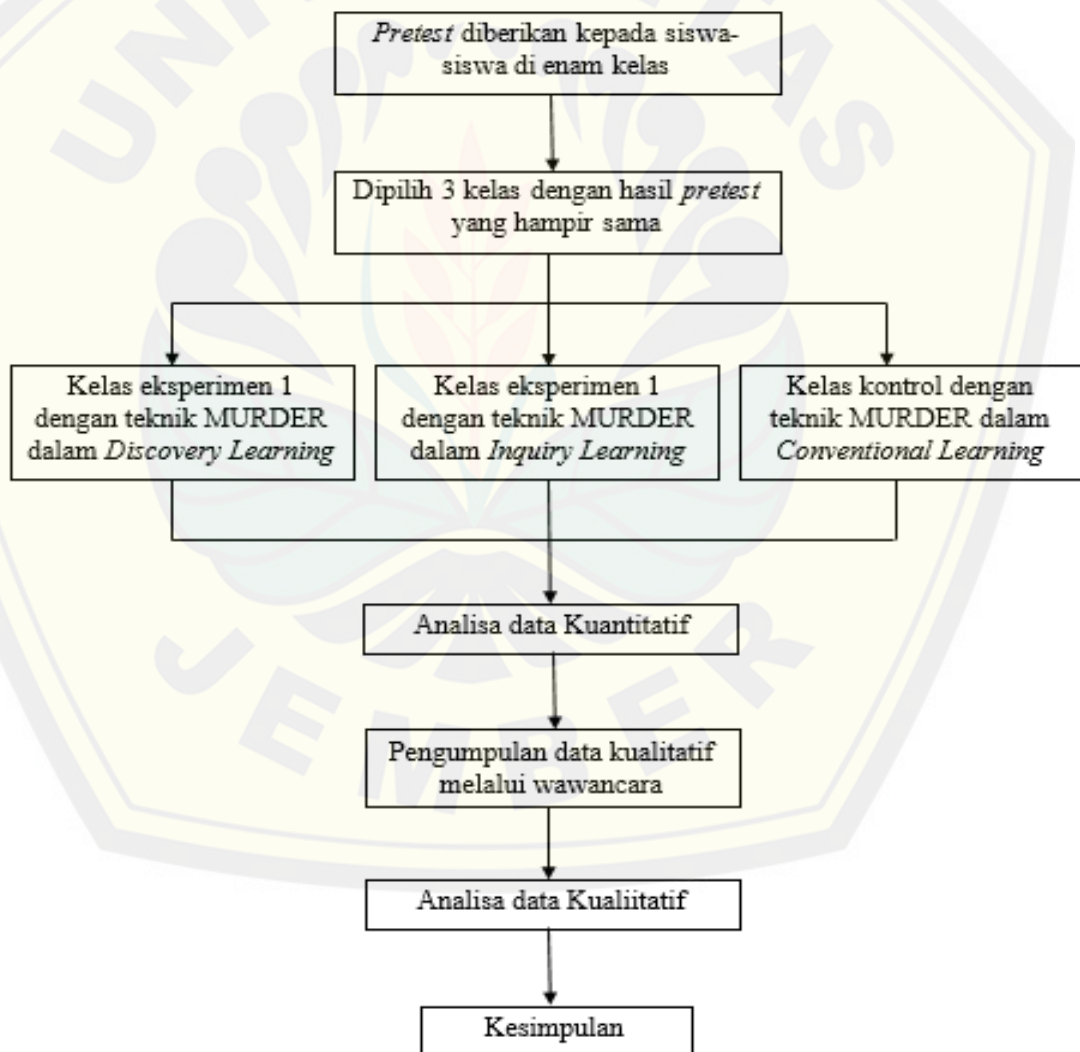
Pretest diberikan kepada siswa-siswa di enam kelas

Dipilih 3 kelas dengan hasil pretest yang hampir sama

Kelas eksperimen 1 dengan teknik MURDER dalam Discovery Learning

Kelas eksperimen 1 dengan teknik MURDER dalam Inquiry Learning

Kelas kontrol dengan teknik MURDER dalam Conventional Learning

Analisa data Kuantitatif

Pengumpulan data kualitatif melalui wawancara

Analisa data Kualiitatif

Kesimpulan